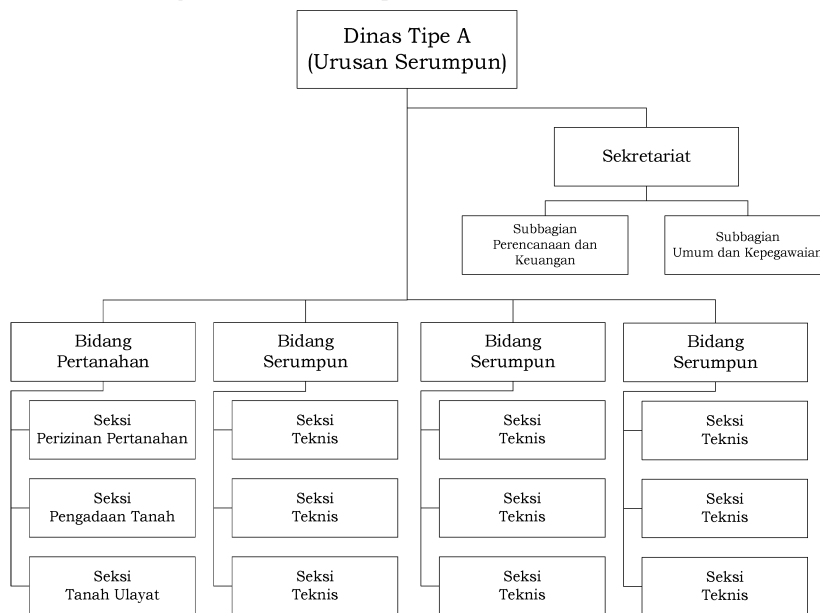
Dinas Tipe A
(Urusan Serumpun)

Sekretariat

Subbagian
Perencanaan dan
Keuangan

Subbagian
Umum dan Kepegawaian

Bidang
Pertanahan

Seksi
Perizinan Pertanahan

Seksi
Pengadaan Tanah

Seksi
Tanah Ulayat

Bidang
Serumpun

Seksi
Teknis

Seksi
Teknis

Seksi
Teknis

Bidang
Serumpun

Seksi
Teknis

Seksi
Teknis

Seksi
Teknis

Bidang
Serumpun

Seksi
Teknis

Seksi
Teknis

Seksi
Teknis